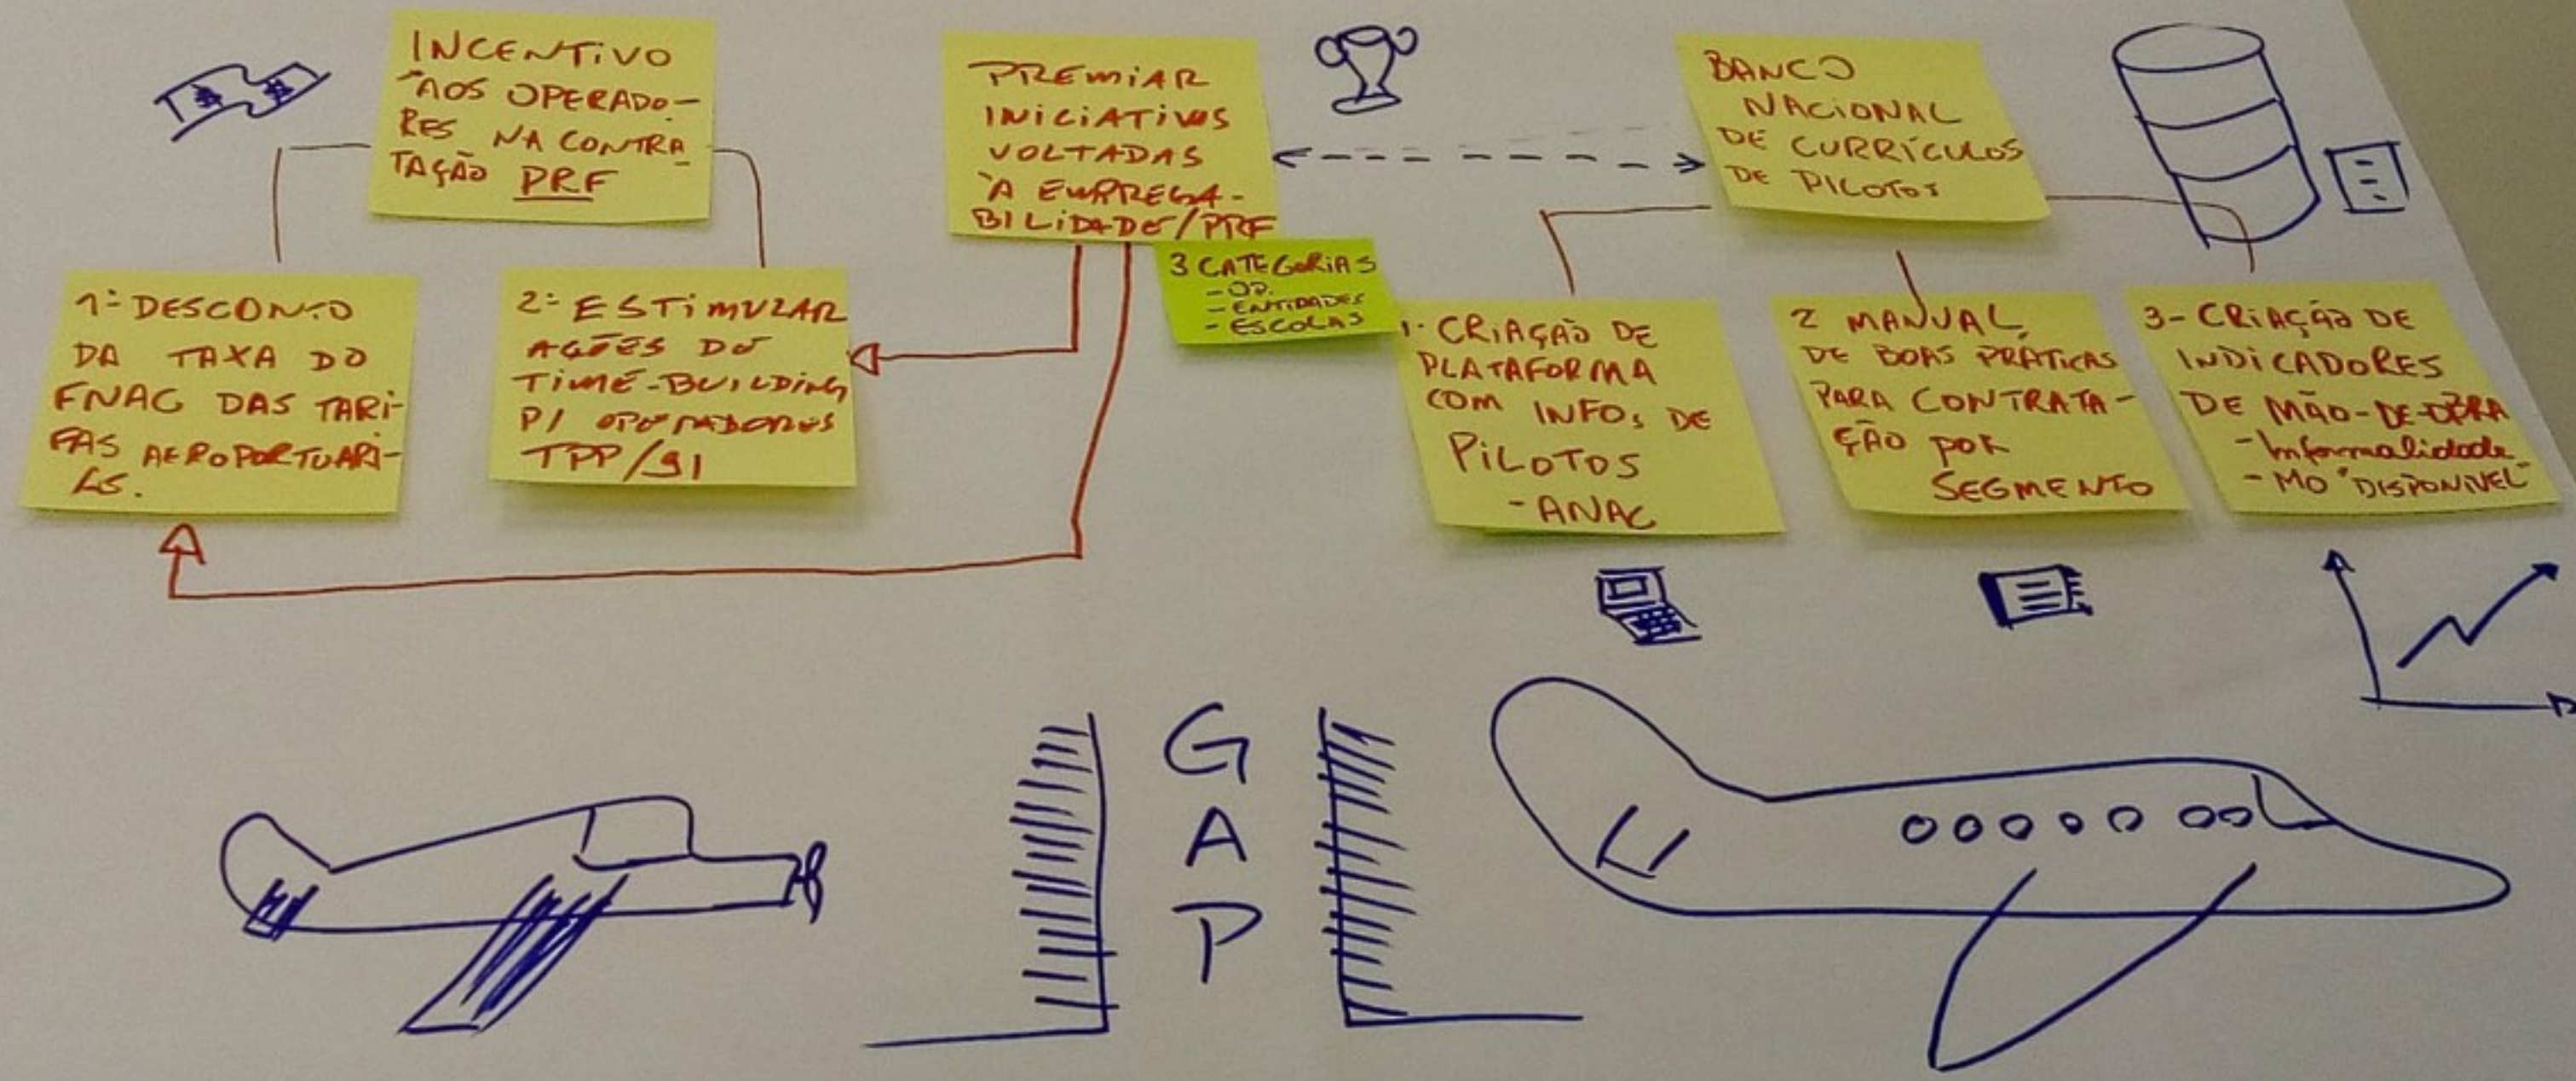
INCENTIVO ÀOS OPERADORES NA CONTRATAÇÃO PRF

PREMIAR INICIATIVAS VOLTADAS À EMPREGABILIDADE/PRF

3 CATEGORIAS
- OP.
- ENTIDADES
- ESCOLAS

BANCO NACIONAL DE CURRÍCULOS DE PILOTOS

1º DESCONTO DA TAXA DO FNAC DAS TARIFAS AEROPORTUÁRIAS.

2º ESTIMULAR AÇÕES DO TIME-BUILDING P/ OPERADORES TPP/91

1. CRIAÇÃO DE PLATAFORMA COM INFOS DE PILOTOS - ANAC

2 MANUAL DE BOAS PRÁTICAS PARA CONTRATAÇÃO POR SEGMENTO

3- CRIAÇÃO DE INDICADORES DE MÃO-DE-OBRA
- Informalidade
- MO "DISPONÍVEL"

G A P